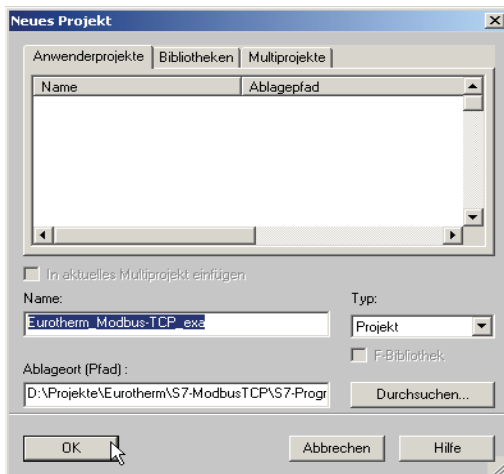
Neues Projekt

Anwenderprojekte | Bibliotheken | Multiprojekte

| Name | Ablagepfad |
|---|---|

In aktuelles Multiprojekt einfügen

Name:
Eurotherm_Modbus-TCP_exa

Typ:
Projekt

F-Bibliothek

Ablageort (Pfad) :
D:\Projekte\Eurotherm\S7-ModbusTCP\S7-Progr

Durchsuchen...

OK

Abbrechen

Hilfe